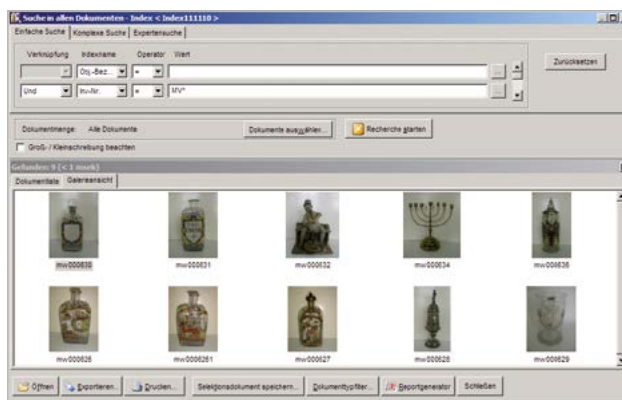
Suche in allen Dokumenten - Index < Index111110 >

Einfache Suche | Komplexe Suche | Expertensuche

Verknüpfung | Indexname | Operator | Wert

Obj.-Bez. | =

Und | Inv-Nr. | = | MV*

Zurücksetzen

Dokumentmenge: Alle Dokumente

Dokumente auswählen...

Recherche starten

Groß-/Kleinschreibung beachten

Gefunden: 9 (< 1 msek)

Dokumentliste | Galerieansicht

mw000630 | mw000631 | mw000632 | mw000634 | mw000636

mw000626 | mw0006261 | mw000627 | mw000628 | mw000629

Öffnen | Exportieren... | Drucken... | Selektionsdokument speichern... | Dokumenttypfilter... | Reportgenerator | Schließen